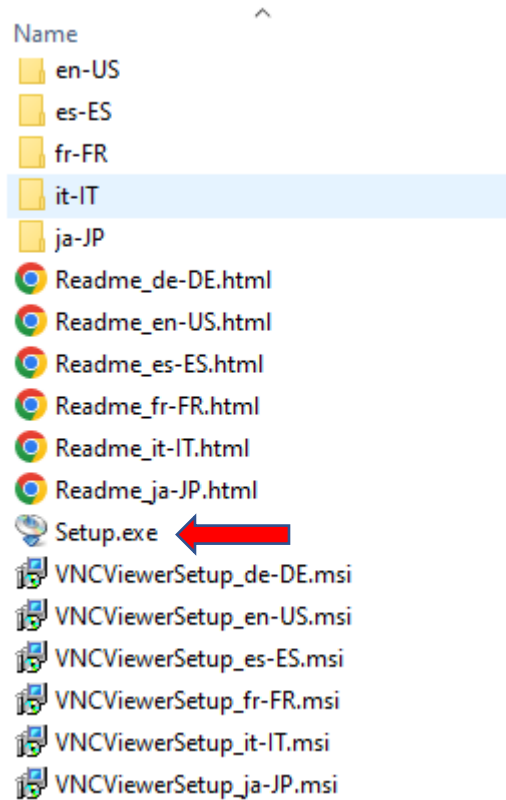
Name
en-US
es-ES
fr-FR
it-IT
ja-JP
Readme_de-DE.html
Readme_en-US.html
Readme_es-ES.html
Readme_fr-FR.html
Readme_it-IT.html
Readme_ja-JP.html
Setup.exe
VNCViewerSetup_de-DE.msi
VNCViewerSetup_en-US.msi
VNCViewerSetup_es-ES.msi
VNCViewerSetup_fr-FR.msi
VNCViewerSetup_it-IT.msi
VNCViewerSetup_ja-JP.msi